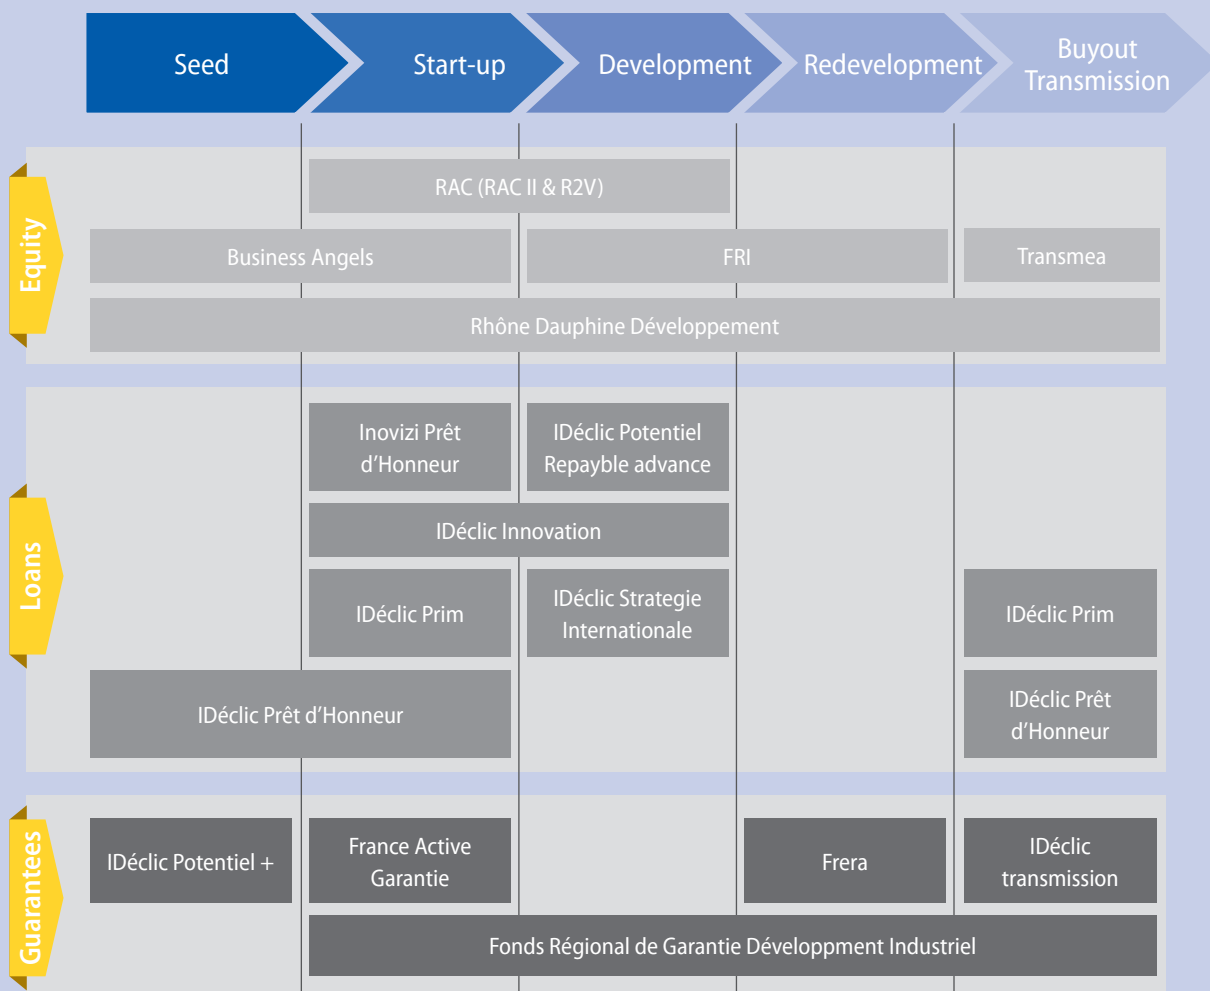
Seed Start-up Development Redevelopment Buyout Transmission

Equity

RAC (RAC II & R2V)

Business Angels

FRI

Transmea

Rhône Dauphine Développement

Loans

Inovizi Prêt d'Honneur

IDéclic Potentiel Repayble advance

IDéclic Innovation

IDéclic Prim

IDéclic Strategie Internationale

IDéclic Prim

IDéclic Prêt d'Honneur

IDéclic Prêt d'Honneur

Guarantees

IDéclic Potentiel +

France Active Garantie

Frera

IDéclic transmission

Fonds Régional de Garantie Développment Industriel